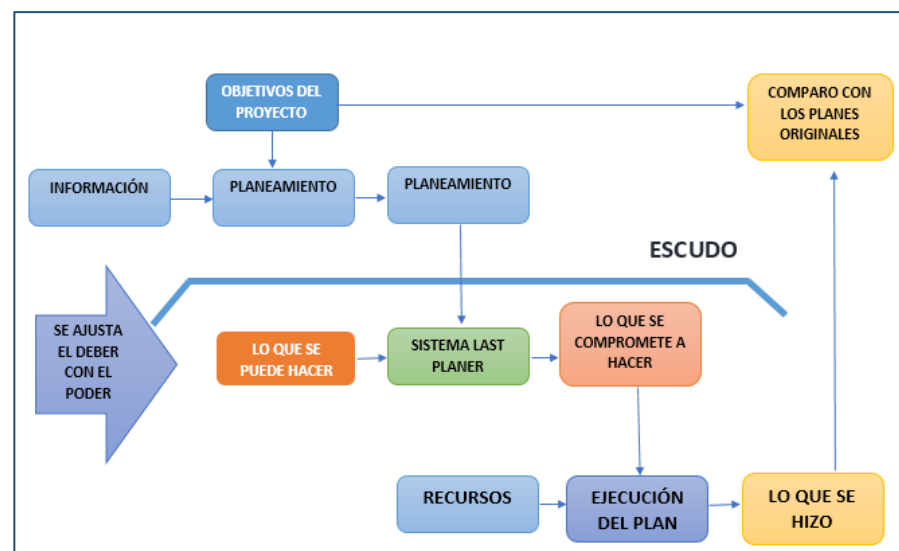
OBJETIVOS DEL PROYECTO

COMPARO CON LOS PLANES ORIGINALES

INFORMACIÓN

PLANEAMIENTO

PLANEAMIENTO

ESCUDO

SE AJUSTA EL DEBER CON EL PODER

LO QUE SE PUEDE HACER

SISTEMA LAST PLANER

LO QUE SE COMPROMETE A HACER

RECURSOS

EJECUCIÓN DEL PLAN

LO QUE SE HIZO